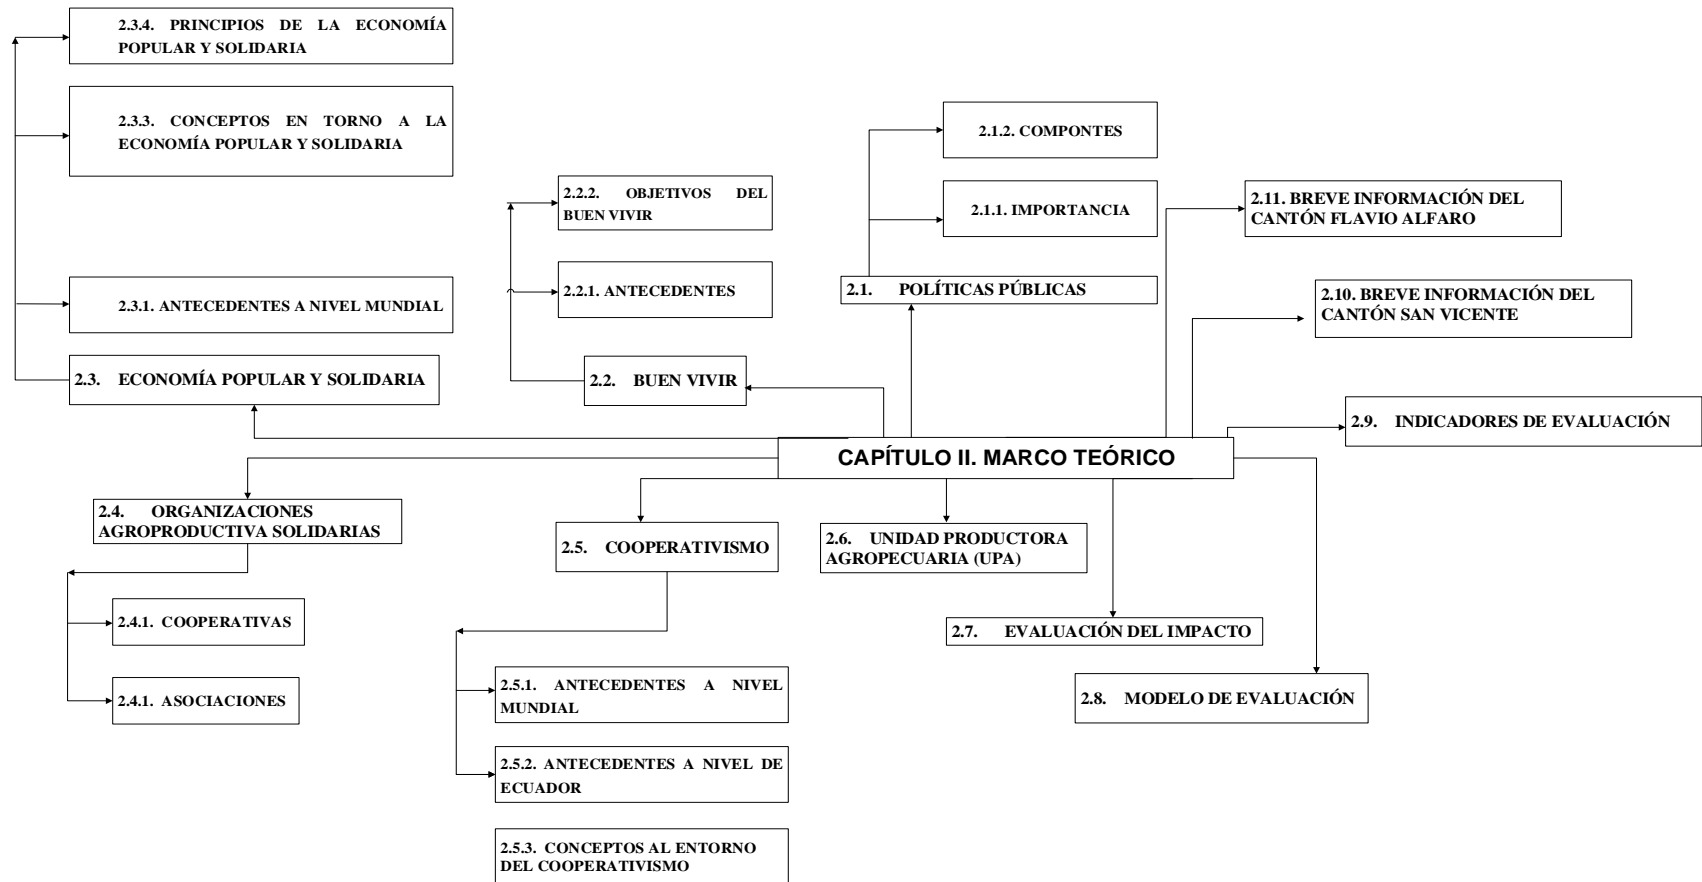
2.3.4. PRINCIPIOS DE LA ECONOMÍA POPULAR Y SOLIDARIA

2.3.3. CONCEPTOS EN TORNO A LA ECONOMÍA POPULAR Y SOLIDARIA

2.1.2. COMPONTES

2.2.2. OBJETIVOS DEL BUEN VIVIR

2.1.1. IMPORTANCIA

2.11. BREVE INFORMACIÓN DEL CANTÓN FLAVIO ALFARO

2.2.1. ANTECEDENTES

2.1. POLÍTICAS PÚBLICAS

2.3.1. ANTECEDENTES A NIVEL MUNDIAL

2.10. BREVE INFORMACIÓN DEL CANTÓN SAN VICENTE

2.3. ECONOMÍA POPULAR Y SOLIDARIA

2.2. BUEN VIVIR

2.9. INDICADORES DE EVALUACIÓN

CAPÍTULO II. MARCO TEÓRICO

2.4. ORGANIZACIONES AGROPRODUCTIVA SOLIDARIAS

2.5. COOPERATIVISMO

2.6. UNIDAD PRODUCTORA AGROPECUARIA (UPA)

2.4.1. COOPERATIVAS

2.7. EVALUACIÓN DEL IMPACTO

2.4.1. ASOCIACIONES

2.5.1. ANTECEDENTES A NIVEL MUNDIAL

2.8. MODELO DE EVALUACIÓN

2.5.2. ANTECEDENTES A NIVEL DE ECUADOR

2.5.3. CONCEPTOS AL ENTORNO DEL COOPERATIVISMO